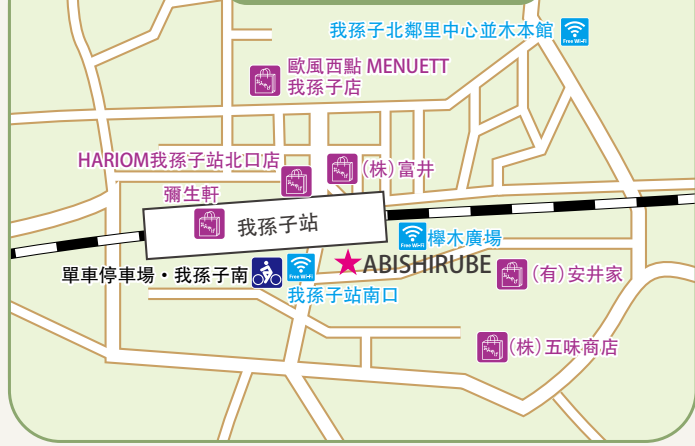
我孫子北鄰里中心並木本館
Free Wi-Fi
歐風西點 MENUETT
我孫子店
HARIOM我孫子站北口店
(株)富井
彌生軒
我孫子站
Free Wi-Fi
欅木廣場
單車停車場・我孫子南
Free Wi-Fi
ABISHIRUBE
我孫子站南口
(有)安井家
(株)五味商店